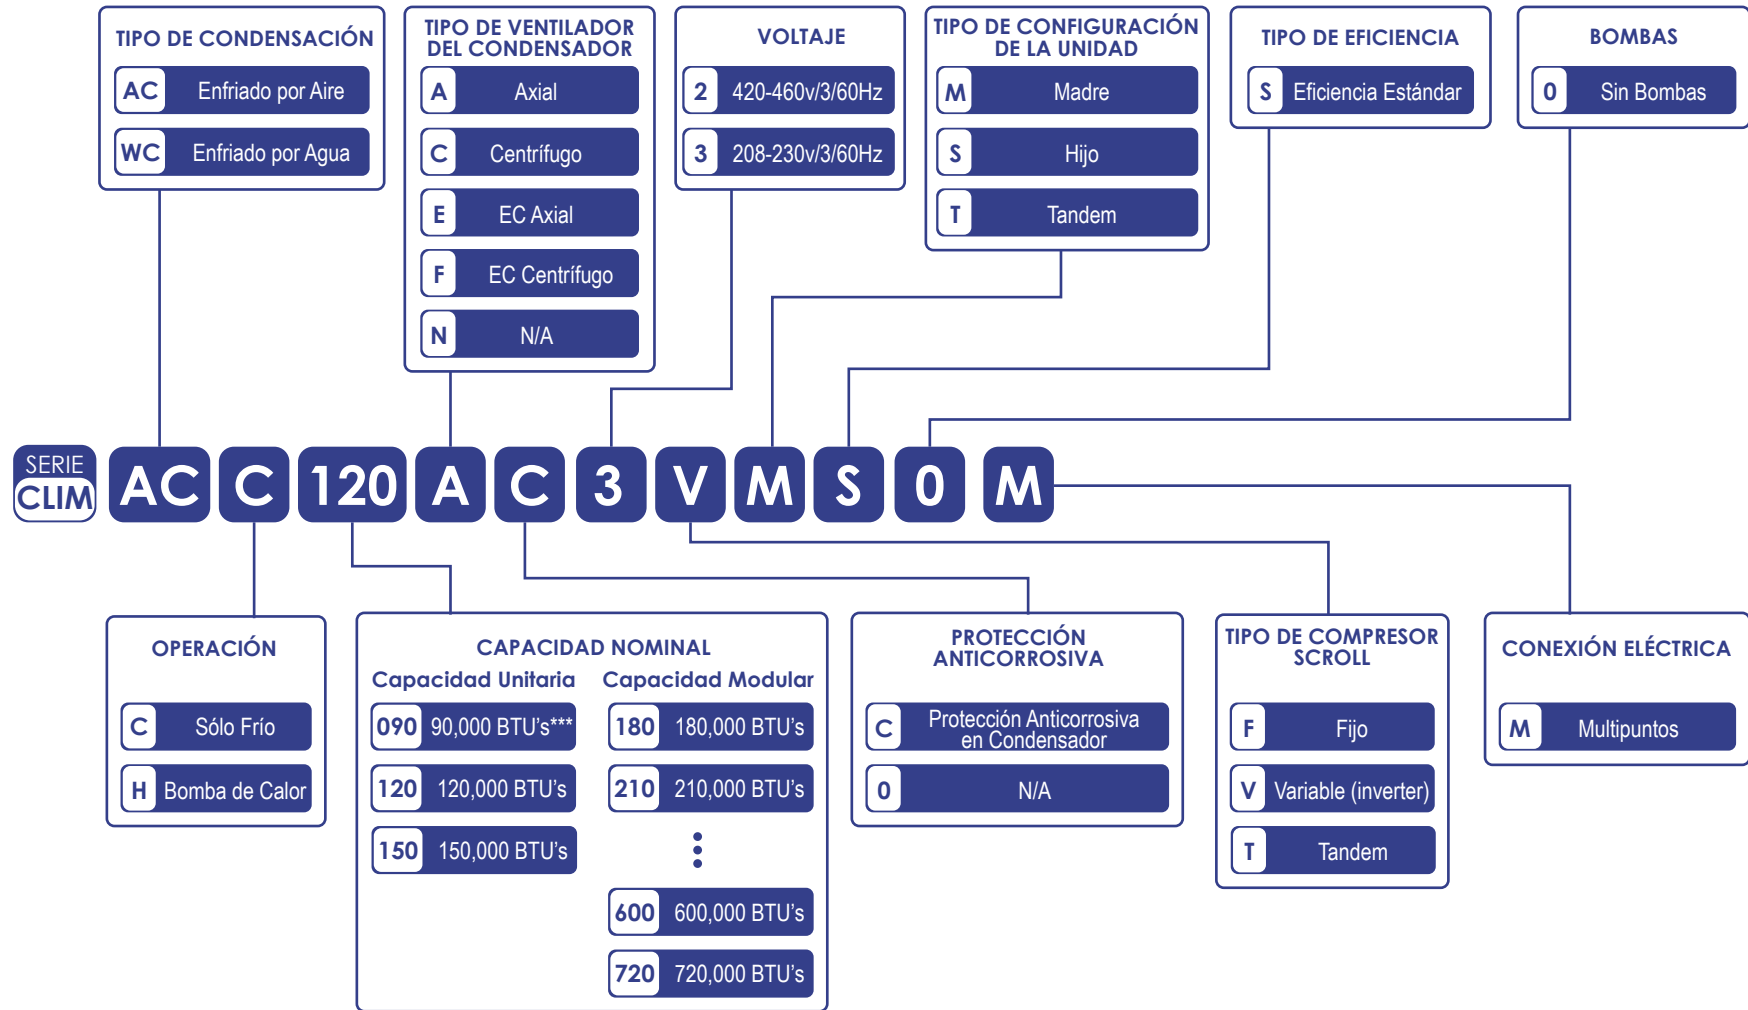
TIPO DE CONDENSACIÓN
AC Enfriado por Aire
WC Enfriado por Agua

TIPO DE VENTILADOR DEL CONDENSADOR
A Axial
C Centrífugo
E EC Axial
F EC Centrífugo
N N/A

VOLTAJE
2 420-460v/3/60Hz
3 208-230v/3/60Hz

TIPO DE CONFIGURACIÓN DE LA UNIDAD
M Madre
S Hijo
T Tandem

TIPO DE EFICIENCIA
S Eficiencia Estándar

BOMBAS
0 Sin Bombas

SERIE CLIM AC C 120 A C 3 V M S 0 M

OPERACIÓN
C Sólo Frío
H Bomba de Calor

CAPACIDAD NOMINAL
Capacidad Unitaria
090 90,000 BTU's***
120 120,000 BTU's
150 150,000 BTU's
Capacidad Modular
180 180,000 BTU's
210 210,000 BTU's
600 600,000 BTU's
720 720,000 BTU's

PROTECCIÓN ANTICORROSIVA
C Protección Anticorrosiva en Condensador
0 N/A

TIPO DE COMPRESOR SCROLL
F Fijo
V Variable (inverter)
T Tandem

CONEXIÓN ELÉCTRICA
M Multipuntos